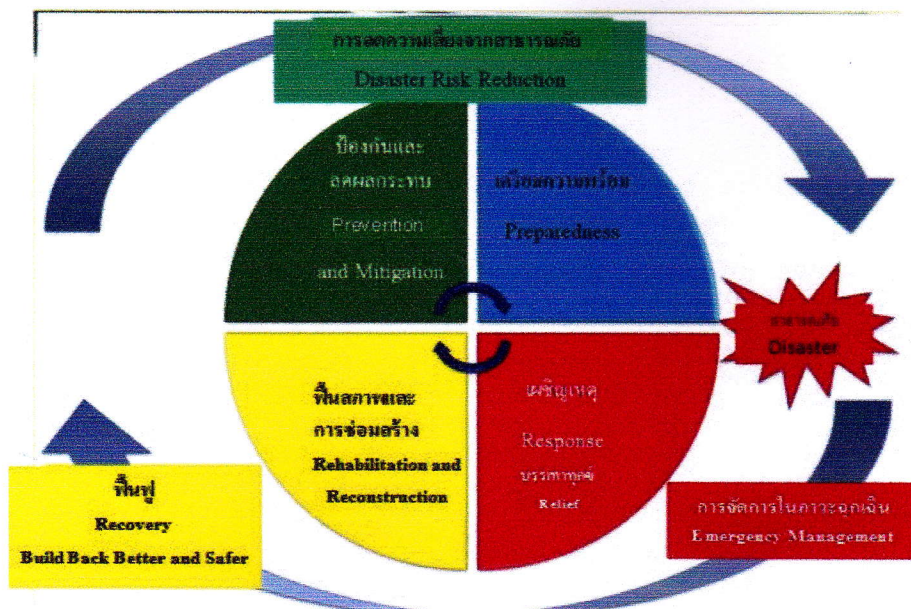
การลดความเสี่ยงจากสาธารณภัย
Disaster Risk Reduction

ป้องกันและลดผลกระทบ
Prevention and Mitigation

เตรียมความพร้อม
Preparedness

สาธารณภัย
Disaster

ฟื้นสภาพและการซ่อมสร้าง
Rehabilitation and Reconstruction

เผชิญเหตุ
Response
บรรเทาทุกข์
Relief

ฟื้นฟู
Recovery
Build Back Better and Safer

การจัดการในภาวะฉุกเฉิน
Emergency Management